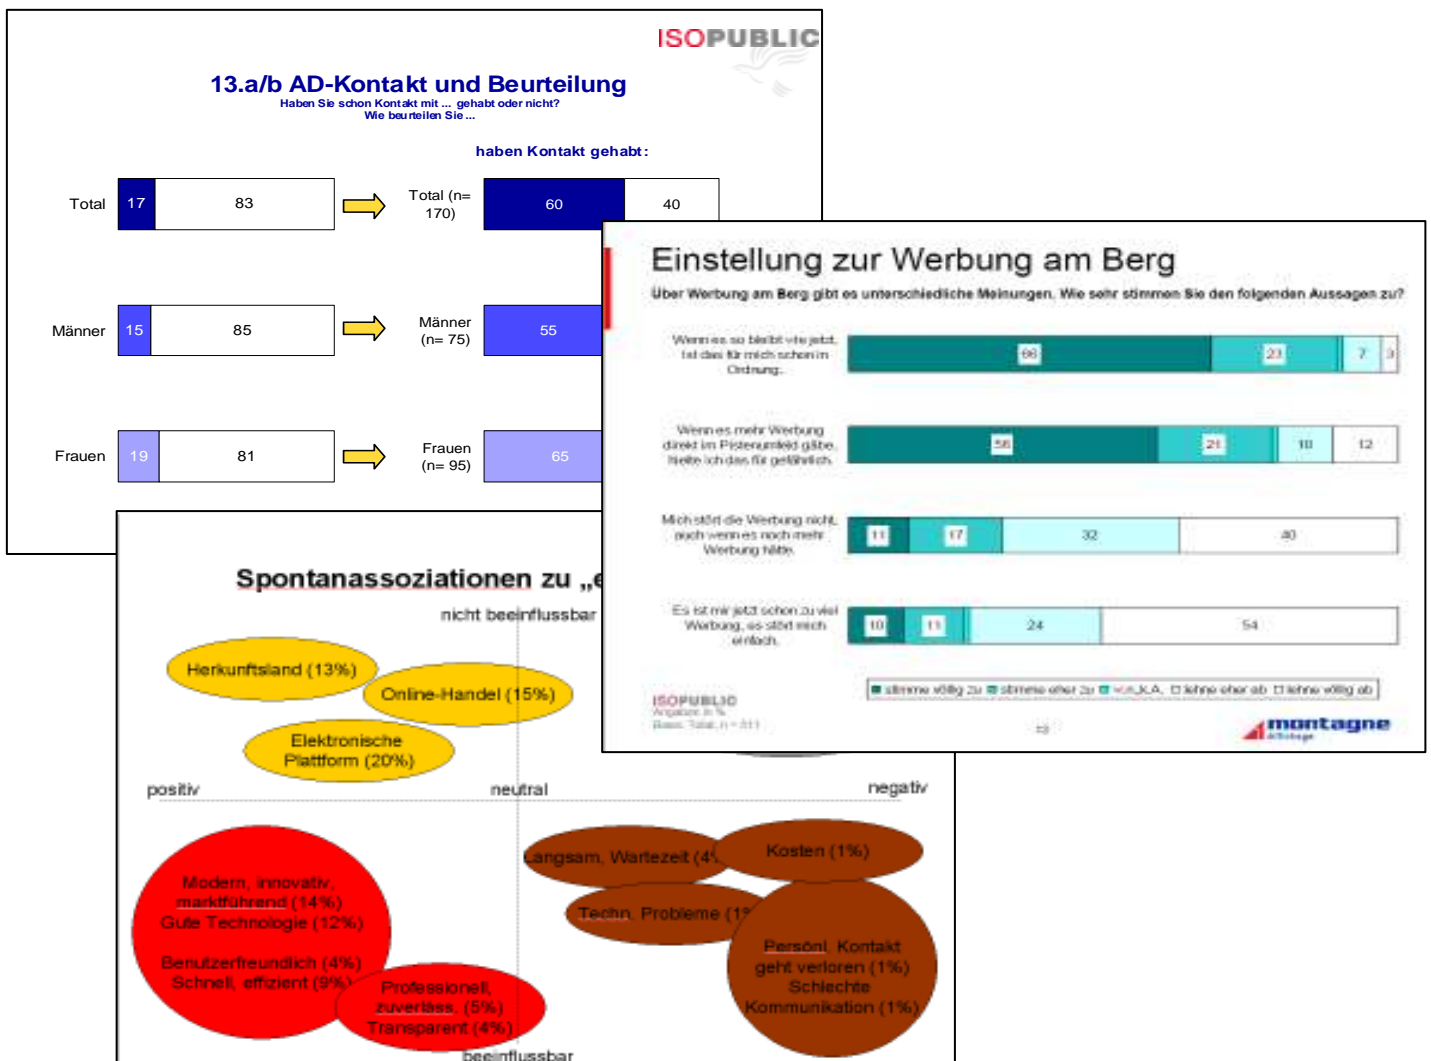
ISOPUBLIC

13.a/b AD-Kontakt und Beurteilung
Haben Sie schon Kontakt mit ... gehabt oder nicht?
Wie beurteilen Sie ...

haben Kontakt gehabt:

| | | | | | |
|---|---|---|---|---|---|
| Total | 17 | 83 | Total (n= 170) | 60 | 40 |
| Männer | 15 | 85 | Männer (n= 75) | 55 | |
| Frauen | 19 | 81 | Frauen (n= 95) | 65 | |

Spontanassoziationen zu „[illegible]

nicht beeinflussbar

Herkunftsland (13%)
Online-Handel (15%)
Elektronische Plattform (20%)

positiv
neutral
negativ

Modern, innovativ, marktführend (14%)
Gute Technologie (12%)
Benutzerfreundlich (4%)
Schnell, effizient (9%)
Professionell, zuverläss. (5%)
Transparent (4%)

Langsam, Wartezeit (4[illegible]
Kosten (1%)
Techn. Probleme (1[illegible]
Persönl. Kontakt geht verloren (1%)
Schlechte Kommunikation (1%)

beeinflussbar

Einstellung zur Werbung am Berg
Über Werbung am Berg gibt es unterschiedliche Meinungen. Wie sehr stimmen Sie den folgenden Aussagen zu?

| | | | | | |
|---|---|---|---|---|---|
| Wenn es so bleibt wie jetzt, ist das für mich schon in Ordnung. | 66 | 23 | 7 | 3 | |
| Wenn es mehr Werbung direkt im Pistenumfeld gäbe, fände ich das für gefährlich. | 56 | 21 | 10 | 12 | |
| Mich stört die Werbung nicht, auch wenn es noch mehr Werbung hätte. | 11 | 17 | 32 | 40 | |
| Es ist mir jetzt schon zu viel Werbung, es stört mich einfach. | 10 | 11 | 24 | 54 | |

stimme völlig zu   stimme eher zu   w.n./k.A.   lehne eher ab   lehne völlig ab

ISOPUBLIC
Angaben in %
Basis: Total, n = 311

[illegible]

montagne